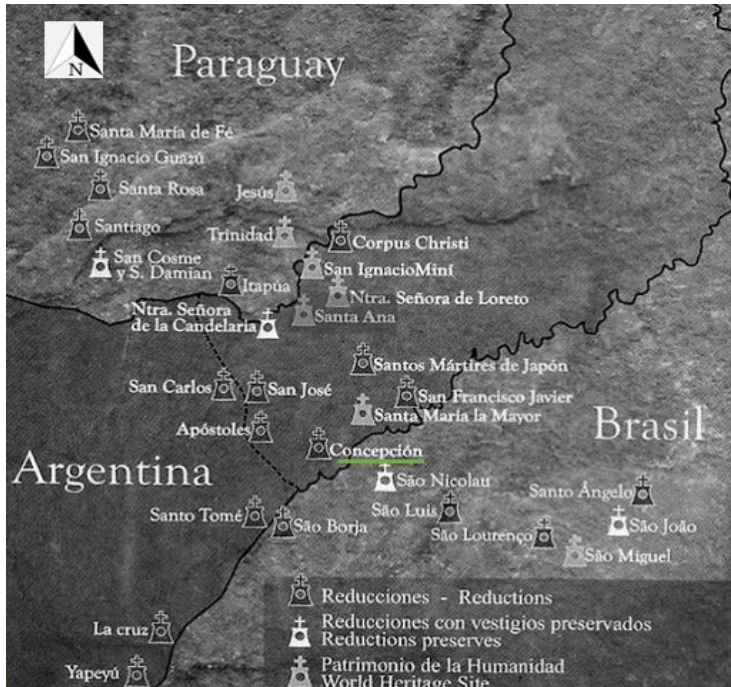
N

Paraguay

Santa María de Fé
San Ignacio Guazú
Santa Rosa
Jesús
Santiago
Trinidad
Corpus Christi
San Cosme y S. Damian
Itapúa
San IgnacioMiní
Ntra. Señora de Loreto
Ntra. Señora de la Candelaria
Santa Ana
Santos Mártires de Japón
San Carlos
San José
San Francisco Javier
Santa María la Mayor
Apóstoles
Brasil
Concepción
Argentina
São Nicolau
Santo Ângelo
São Luis
Santo Tomé
São Borja
São João
São Lourenço
São Miguel

Reducciones - Reductions
Reducciones con vestigios preservados Reductions preserves
La cruz
Patrimonio de la Humanidad World Heritage Site
Yapeyú